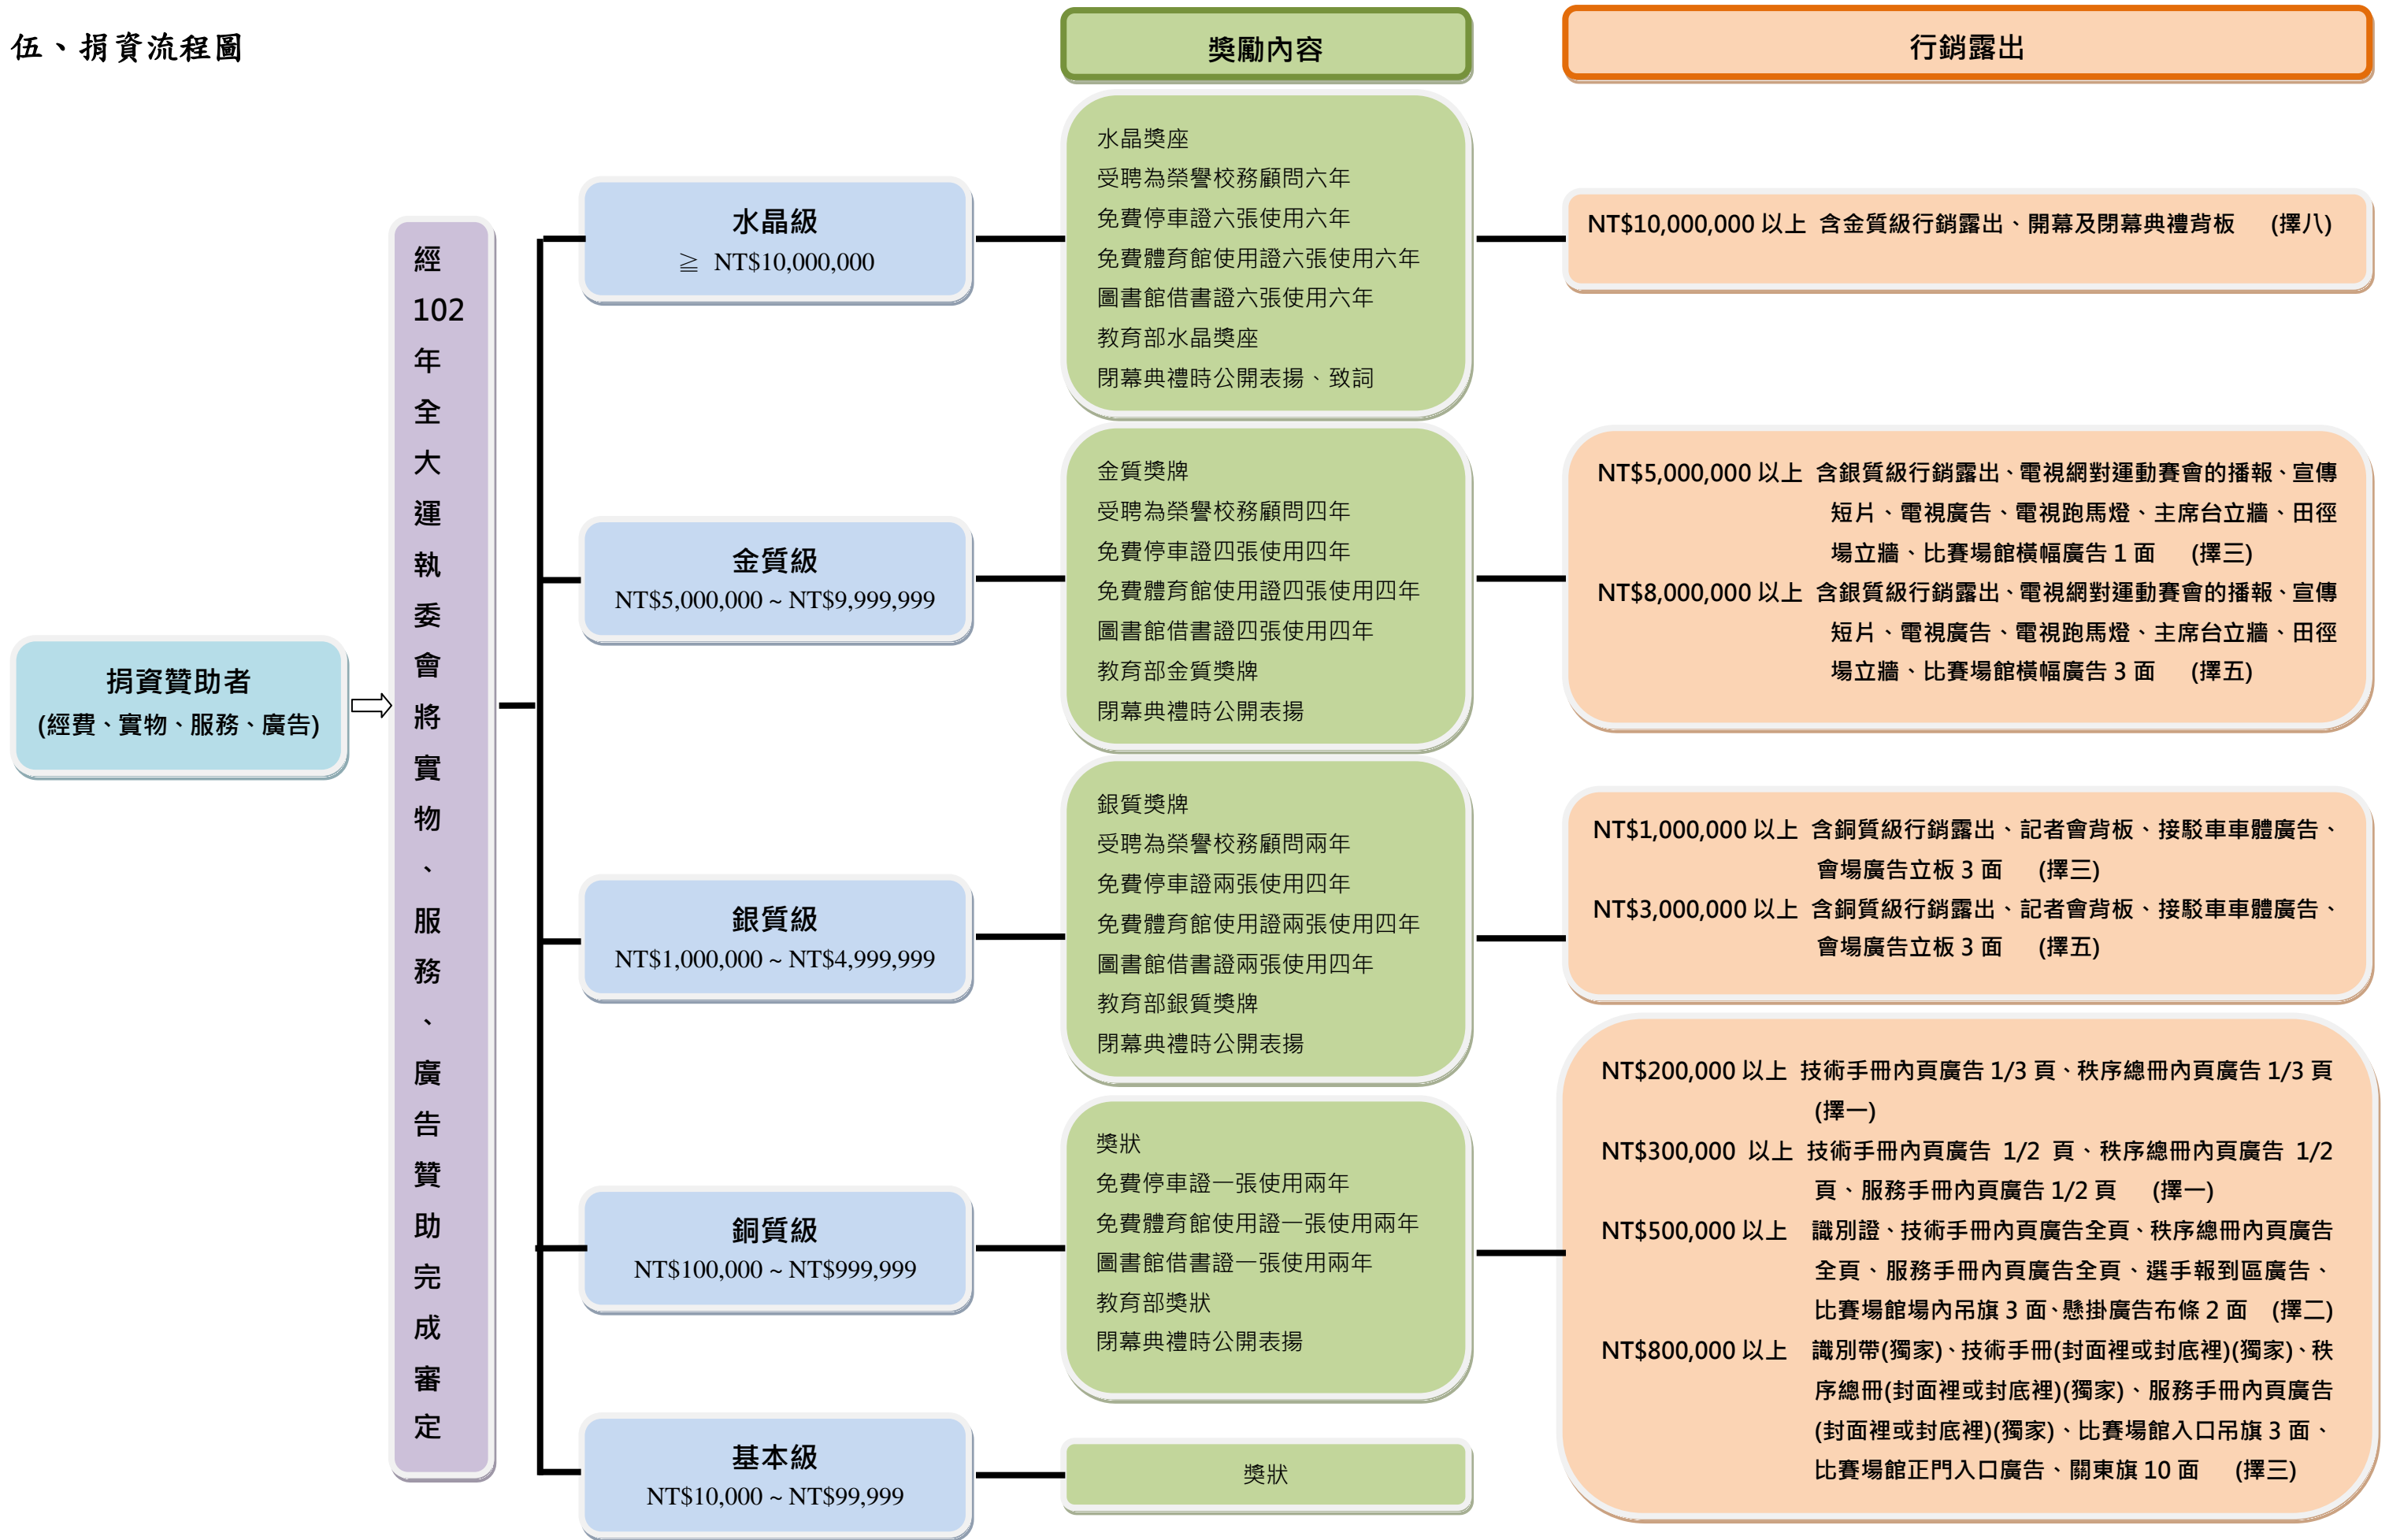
伍、捐資流程圖

獎勵內容

行銷露出

捐資贊助者
(經費、實物、服務、廣告)

經102年全大運執委會將實物、服務、廣告贊助完成審定

水晶級
≧ NT$10,000,000

金質級
NT$5,000,000 ~ NT$9,999,999

銀質級
NT$1,000,000 ~ NT$4,999,999

銅質級
NT$100,000 ~ NT$999,999

基本級
NT$10,000 ~ NT$99,999

水晶獎座
受聘為榮譽校務顧問六年
免費停車證六張使用六年
免費體育館使用證六張使用六年
圖書館借書證六張使用六年
教育部水晶獎座
閉幕典禮時公開表揚、致詞

金質獎牌
受聘為榮譽校務顧問四年
免費停車證四張使用四年
免費體育館使用證四張使用四年
圖書館借書證四張使用四年
教育部金質獎牌
閉幕典禮時公開表揚

銀質獎牌
受聘為榮譽校務顧問兩年
免費停車證兩張使用四年
免費體育館使用證兩張使用四年
圖書館借書證兩張使用四年
教育部銀質獎牌
閉幕典禮時公開表揚

獎狀
免費停車證一張使用兩年
免費體育館使用證一張使用兩年
圖書館借書證一張使用兩年
教育部獎狀
閉幕典禮時公開表揚

獎狀

NT$10,000,000 以上 含金質級行銷露出、開幕及閉幕典禮背板 (擇八)

NT$5,000,000 以上 含銀質級行銷露出、電視網對運動賽會的播報、宣傳短片、電視廣告、電視跑馬燈、主席台立牆、田徑場立牆、比賽場館橫幅廣告 1 面 (擇三)
NT$8,000,000 以上 含銀質級行銷露出、電視網對運動賽會的播報、宣傳短片、電視廣告、電視跑馬燈、主席台立牆、田徑場立牆、比賽場館橫幅廣告 3 面 (擇五)

NT$1,000,000 以上 含銅質級行銷露出、記者會背板、接駁車車體廣告、會場廣告立板 3 面 (擇三)
NT$3,000,000 以上 含銅質級行銷露出、記者會背板、接駁車車體廣告、會場廣告立板 3 面 (擇五)

NT$200,000 以上 技術手冊內頁廣告 1/3 頁、秩序總冊內頁廣告 1/3 頁 (擇一)
NT$300,000 以上 技術手冊內頁廣告 1/2 頁、秩序總冊內頁廣告 1/2 頁、服務手冊內頁廣告 1/2 頁 (擇一)
NT$500,000 以上 識別證、技術手冊內頁廣告全頁、秩序總冊內頁廣告全頁、服務手冊內頁廣告全頁、選手報到區廣告、比賽場館場內吊旗 3 面、懸掛廣告布條 2 面 (擇二)
NT$800,000 以上 識別帶(獨家)、技術手冊(封面裡或封底裡)(獨家)、秩序總冊(封面裡或封底裡)(獨家)、服務手冊內頁廣告(封面裡或封底裡)(獨家)、比賽場館入口吊旗 3 面、比賽場館正門入口廣告、關東旗 10 面 (擇三)